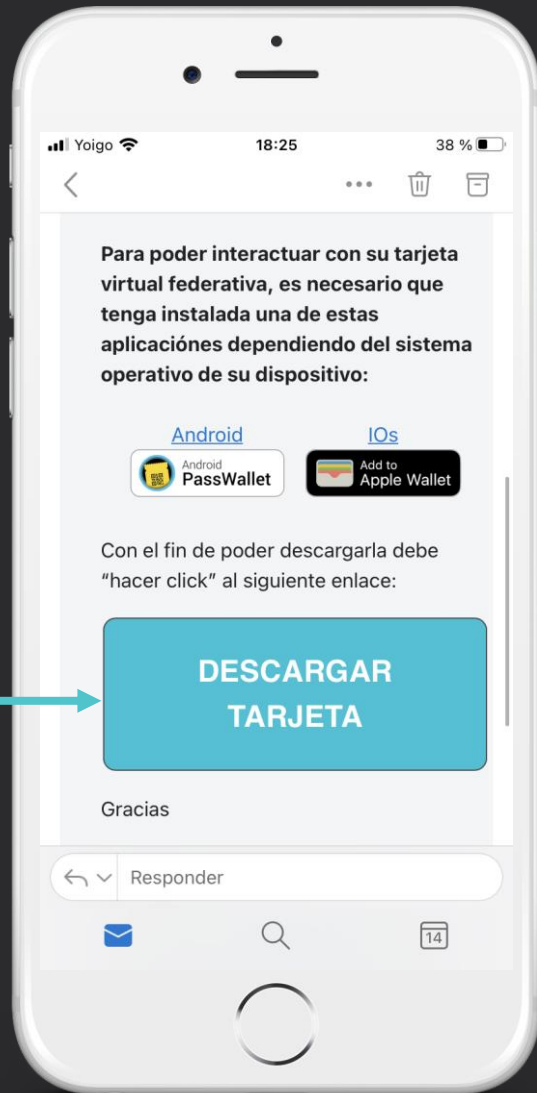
Yoigo 18:25 38 %

Para poder interactuar con su tarjeta virtual federativa, es necesario que tenga instalada una de estas aplicaciónes dependiendo del sistema operativo de su dispositivo:

Android
Android PassWallet

IOs
Add to Apple Wallet

Con el fin de poder descargarla debe "hacer click" al siguiente enlace:

DESCARGAR TARJETA

Gracias

Responder

14